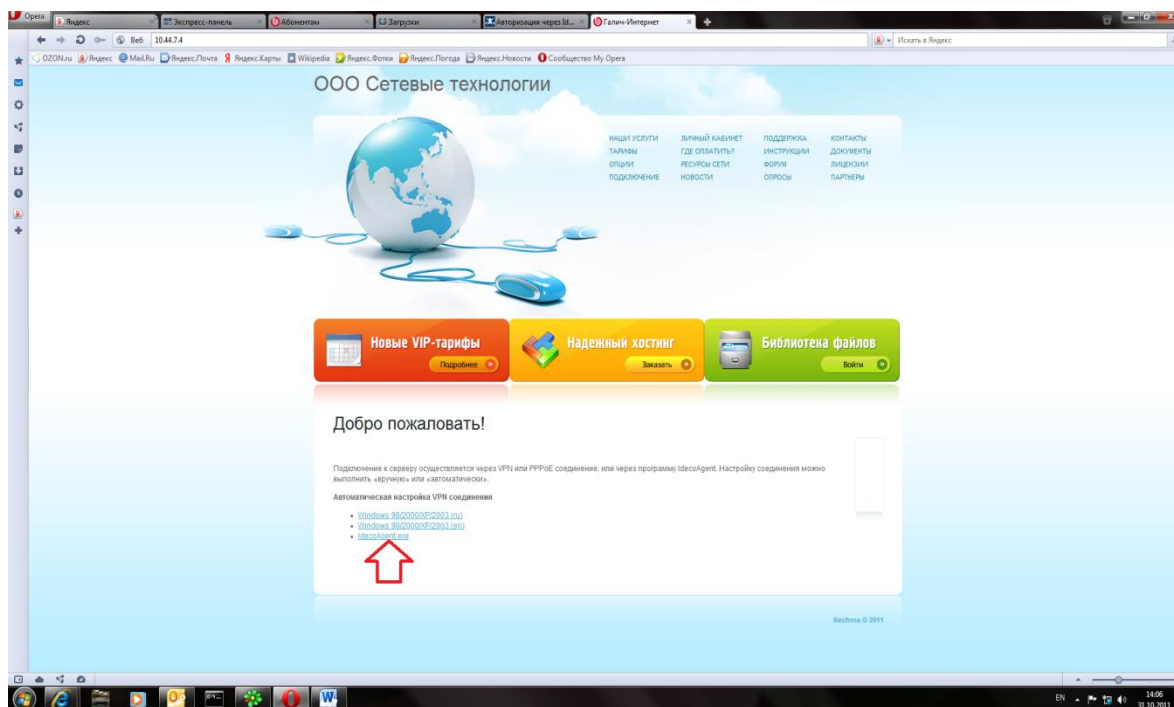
Opera Яндекс Экспресс-панель Абонентам Загрузки Авторизация через Id... Галич-Интернет

Веб 10.44.7.4

Искать в Яндекс

OZON.ru Яндекс Mail.Ru Яндекс.Почта Яндекс.Карты Wikipedia Яндекс.Фотки Яндекс.Погода Яндекс.Новости Сообщество My Opera

ООО Сетевые технологии

НАШИ УСЛУГИ
ТАРИФЫ
ОПЦИИ
ПОДКЛЮЧЕНИЕ

ЛИЧНЫЙ КАБИНЕТ
ГДЕ ОПЛАТИТЬ?
РЕСУРСЫ СЕТИ
НОВОСТИ

ПОДДЕРЖКА
ИНСТРУКЦИИ
ФОРУМ
ОПРОСЫ

КОНТАКТЫ
ДОКУМЕНТЫ
ЛИЦЕНЗИИ
ПАРТНЕРЫ

Новые VIP-тарифы
Подробнее

Надежный хостинг
Заказать

Библиотека файлов
Войти

Добро пожаловать!

Подключение к серверу осуществляется через VPN или PPPoE соединение, или через программу IdecoAgent. Настройку соединения можно выполнить «вручную» или «автоматически».

Автоматическая настройка VPN соединения

• Windows 98/2000/XP/2003 (ru)
• Windows 98/2000/XP/2003 (en)
• IdecoAgent.exe

Kechma © 2011

EN 14:06 31.10.2011